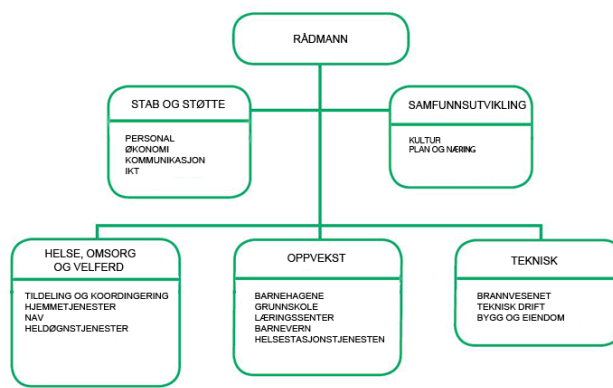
RÅDMANN

STAB OG STØTTE

PERSONAL
ØKONOMI
KOMMUNIKASJON
IKT

SAMFUNNSUTVIKLING

KULTUR
PLAN OG NÆRING

HELSE, OMSORG OG VELFERD

TILDELING OG KOORDINGERING
HJEMMETJENESTER
NAV
HELDØGNSTJENESTER

OPPVEKST

BARNEHAGENE
GRUNNSKOLE
LÆRINGSSENTER
BARNEVERN
HELSESTASJONSTJENESTEN

TEKNISK

BRANNVESENET
TEKNISK DRIFT
BYGG OG EIENDOM